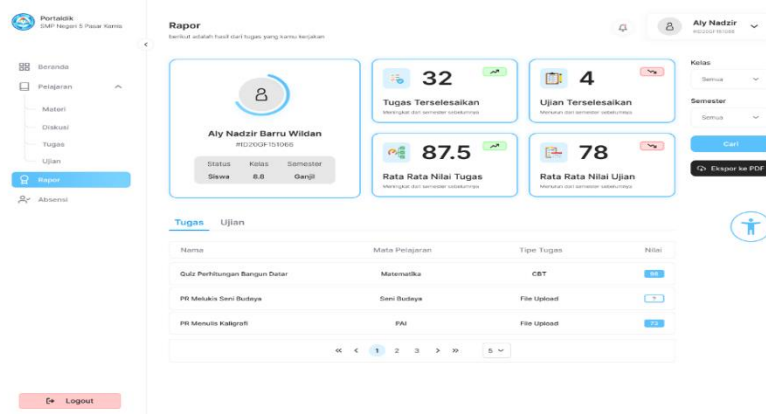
Portaldik
SMP Negeri 5 Pasar Kemis

Beranda
Pelajaran
Materi
Diskusi
Tugas
Ujian
Rapor
Absensi

Logout

Rapor
berikut adalah hasil dari tugas yang kamu kerjakan

Aly Nadzir
#ID20GF151066

Aly Nadzir Barru Wildan
#ID20GF151066

| Status | Kelas | Semester |
|---|---|---|
| Siswa | 8.8 | Ganjil |

32
Tugas Terselesaikan
Meningkat dari semester sebelumnya

4
Ujian Terselesaikan
Menurun dari semester sebelumnya

87.5
Rata Rata Nilai Tugas
Meningkat dari semester sebelumnya

78
Rata Rata Nilai Ujian
Menurun dari semester sebelumnya

Kelas
Semua
Semester
Semua
Cari
Ekspor ke PDF

Tugas Ujian

| Nama | Mata Pelajaran | Tipe Tugas | Nilai |
|---|---|---|---|
| Quiz Perhitungan Bangun Datar | Matematika | CBT | 86 |
| PR Melukis Seni Budaya | Seni Budaya | File Upload | ? |
| PR Menulis Kaligrafi | PAI | File Upload | 72 |

« ‹ 1 2 3 › » 5